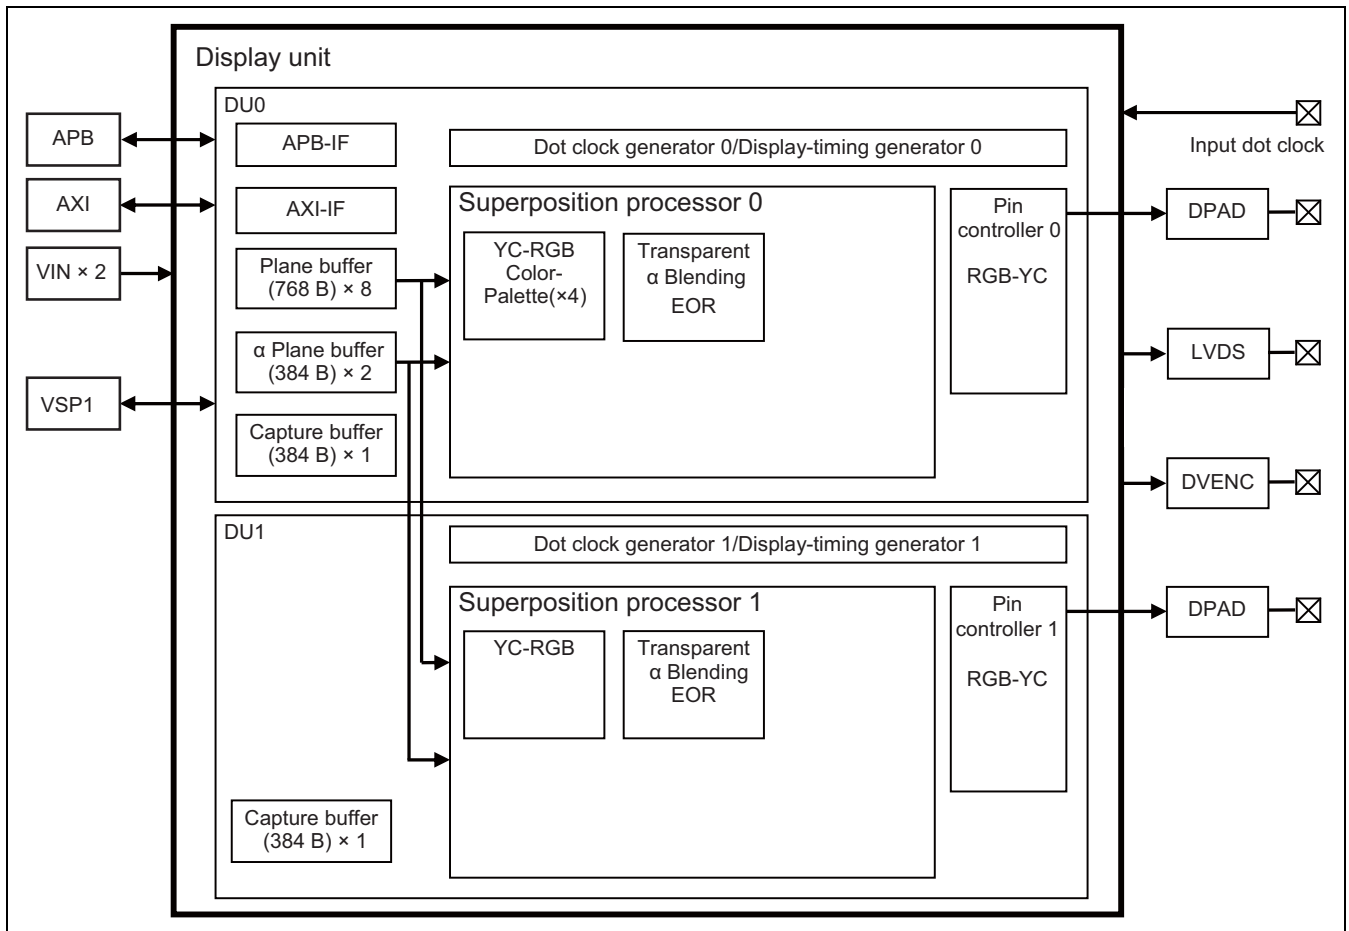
Display unit

DU0

APB

AXI

VIN × 2

VSP1

APB-IF

AXI-IF

Plane buffer (768 B) × 8

α Plane buffer (384 B) × 2

Capture buffer (384 B) × 1

Dot clock generator 0/Display-timing generator 0

Superposition processor 0

YC-RGB Color-Palette(×4)

Transparent α Blending EOR

Pin controller 0

RGB-YC

Input dot clock

DPAD

LVDS

DVENC

DU1

Dot clock generator 1/Display-timing generator 1

Superposition processor 1

YC-RGB

Transparent α Blending EOR

Pin controller 1

RGB-YC

DPAD

Capture buffer (384 B) × 1